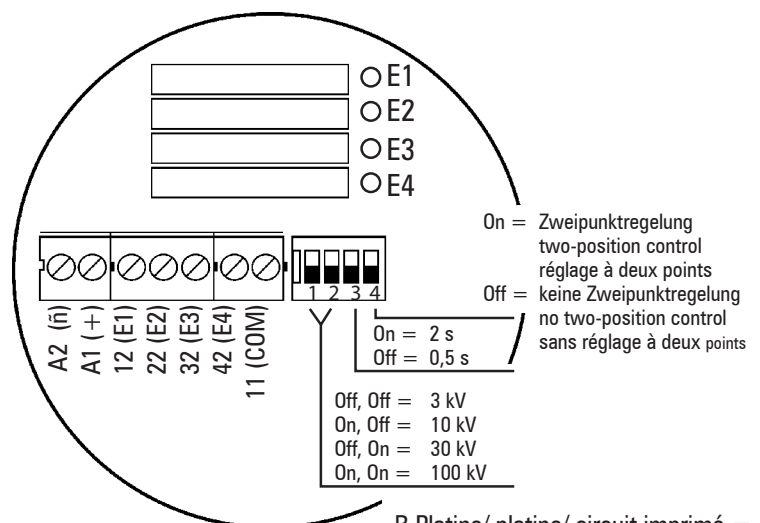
E1
E2
E3
E4

A2 (ñ)
A1 (+)
12 (E1)
22 (E2)
32 (E3)
42 (E4)
11 (COM)

1 2 3 4

On = Zweipunktregelung two-position control réglage à deux points
Off = keine Zweipunktregelung no two-position control sans réglage à deux points

On = 2 s
Off = 0,5 s

Off, Off = 3 kV
On, Off = 10 kV
Off, On = 30 kV
On, On = 100 kV

B Platine/ platine/ circuit imprimé